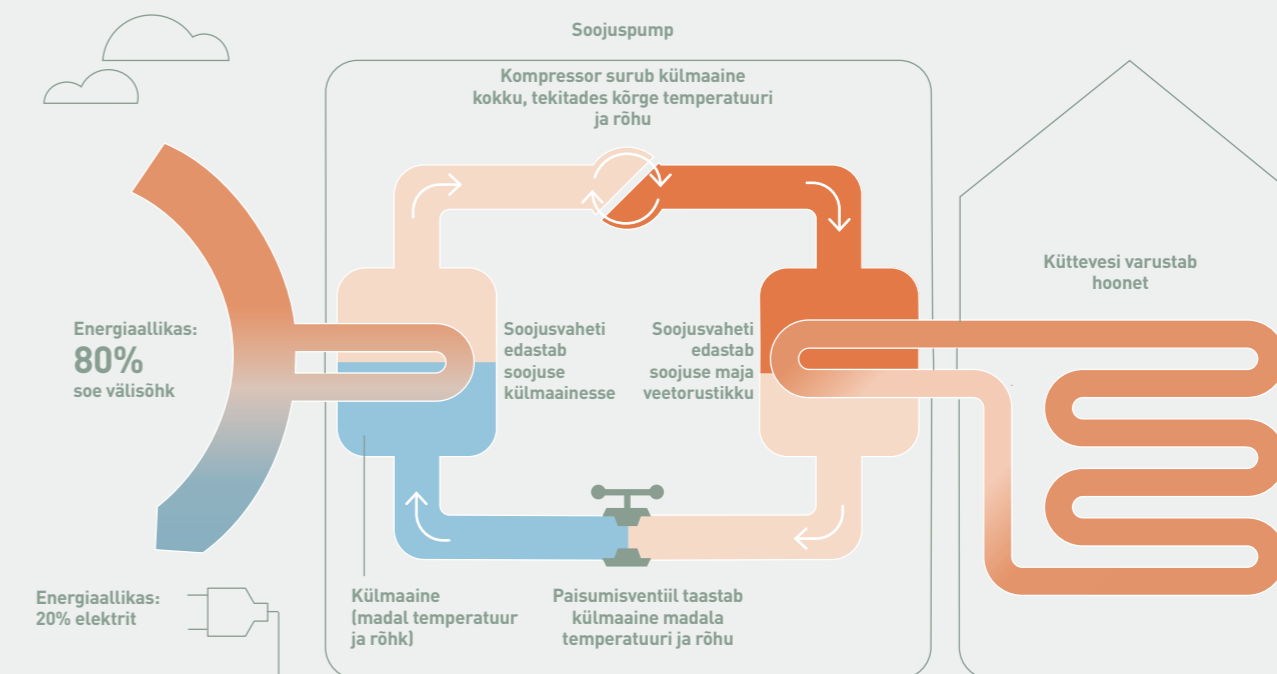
Soojuspump

Kompressor surub külmaaine kokku, tekitades kõrge temperatuuri ja rõhu

Küttevesi varustab hoonet

Energiaallikas:
80%
soe välisõhk

Soojusvaheti edastab soojuse külmaainesse

Soojusvaheti edastab soojuse maja veetorustikku

Energiaallikas:
20% elektrit

Külmaaine (madal temperatuur ja rõhk)

Paisumisventiil taastab külmaaine madala temperatuuri ja rõhu